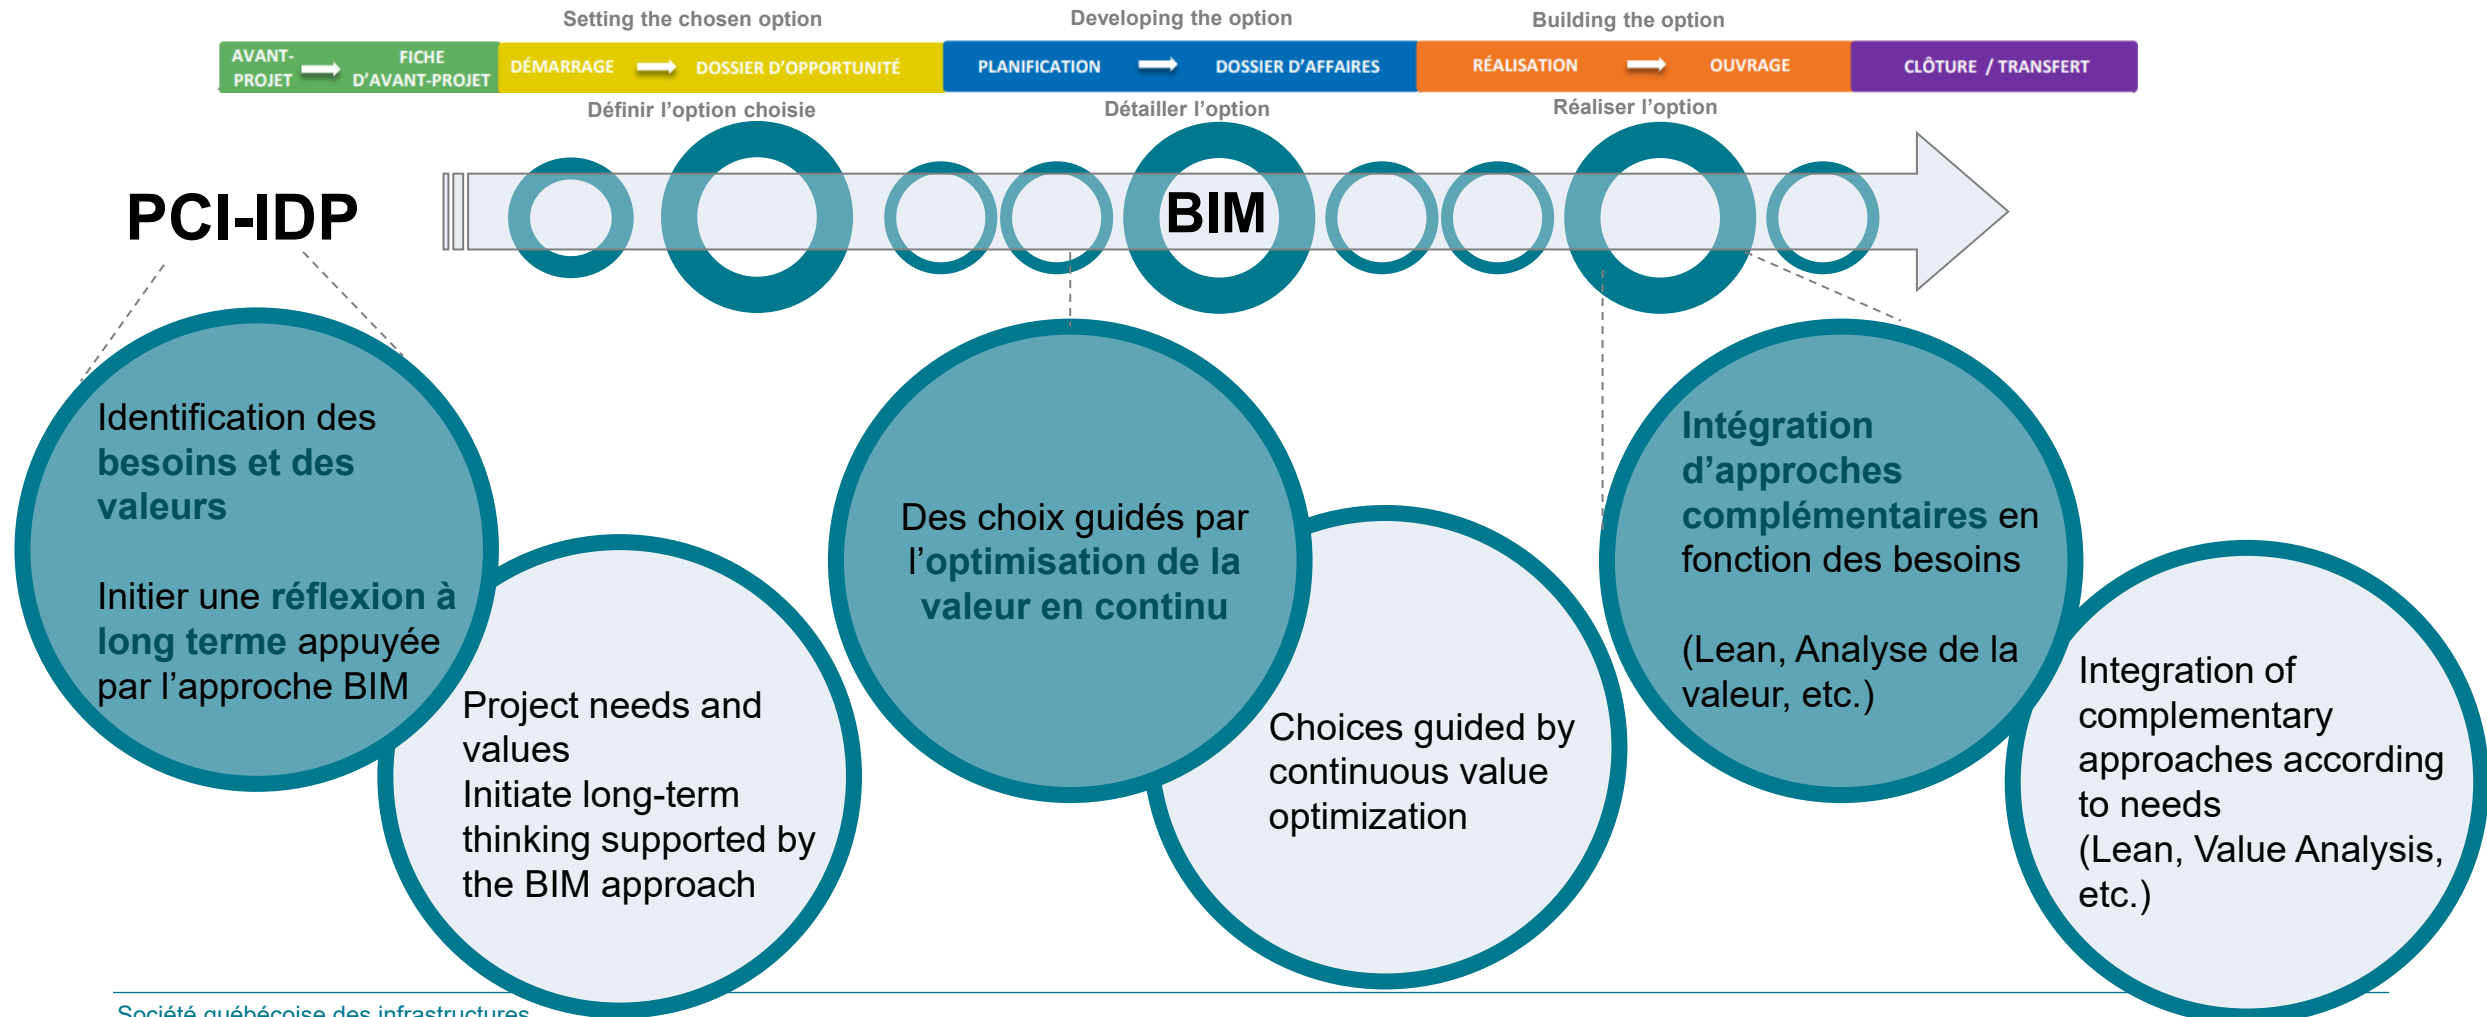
Setting the chosen option

Developing the option

Building the option

AVANT-PROJET → FICHE D'AVANT-PROJET

DÉMARRAGE → DOSSIER D'OPPORTUNITÉ

PLANIFICATION → DOSSIER D'AFFAIRES

RÉALISATION → OUVRAGE

CLÔTURE / TRANSFERT

Définir l'option choisie

Détailler l'option

Réaliser l'option

PCI-IDP

BIM

Identification des besoins et des valeurs

Initier une réflexion à long terme appuyée par l'approche BIM

Project needs and values
Initiate long-term thinking supported by the BIM approach

Des choix guidés par l'optimisation de la valeur en continu

Choices guided by continuous value optimization

Intégration d'approches complémentaires en fonction des besoins

(Lean, Analyse de la valeur, etc.)

Integration of complementary approaches according to needs
(Lean, Value Analysis, etc.)

Société québécoise des infrastructures